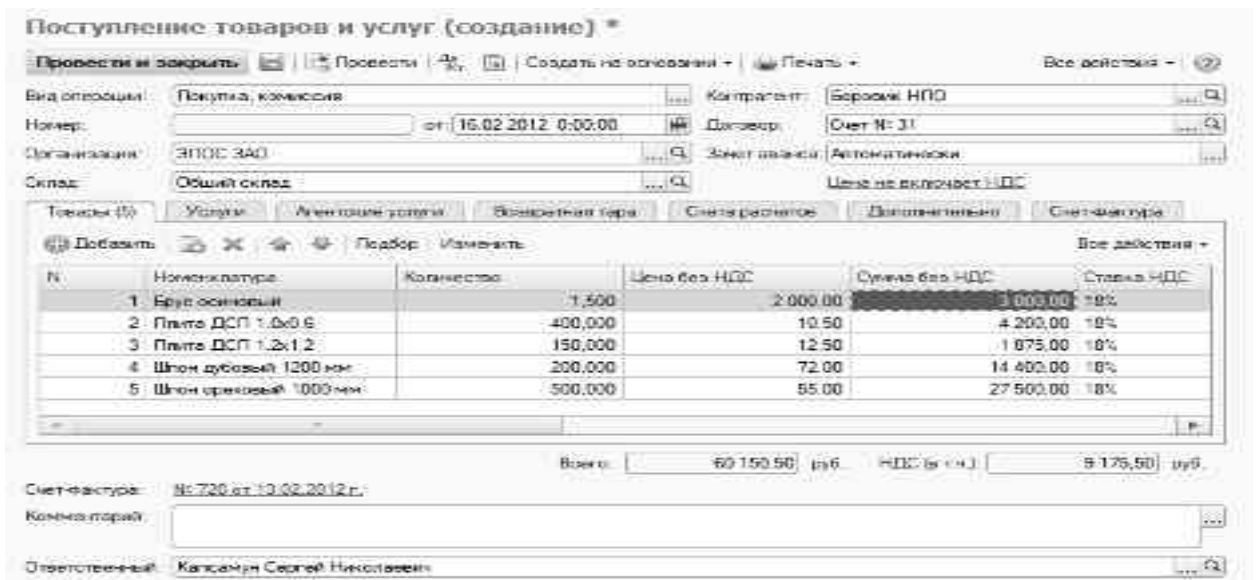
Поступление товаров и услуг (создание) *

Провести и закрыть | Провести | Создать на основании ▾ | Печать ▾ | Все действия ▾ | ?

Вид операции: Покупка, комиссия
Контрагент: Боровик НПО
Номер: от: 16.02.2012 0:00:00
Договор: Счет № 31
Организация: ЭПОС ЗАО
Зачет аванса: Автоматически
Склад: Общий склад
Цена не включает НДС

Товары (5) | Услуги | Агентские услуги | Возвратная тара | Счета расчетов | Дополнительно | Счет-фактура

Добавить | Подбор | Изменить | Все действия ▾

| N | Номенклатура | Количество | Цена без НДС | Сумма без НДС | Ставка НДС |
|---|---|---|---|---|---|
| 1 | Брус осиновый | 1,500 | 2 000,00 | 3 000,00 | 18% |
| 2 | Плита ДСП 1,0х0,6 | 400,000 | 10,50 | 4 200,00 | 18% |
| 3 | Плита ДСП 1,2х1,2 | 150,000 | 12,50 | 1 875,00 | 18% |
| 4 | Шпон дубовый 1200 мм | 200,000 | 72,00 | 14 400,00 | 18% |
| 5 | Шпон ореховый 1000 мм | 500,000 | 55,00 | 27 500,00 | 18% |

Всего: 60 150,50 руб. НДС (в т.ч.): 9 175,50 руб.

Счет-фактура: № 720 от 13.02.2012 г.
Комментарий:
Ответственный: Капсамун Сергей Николаевич